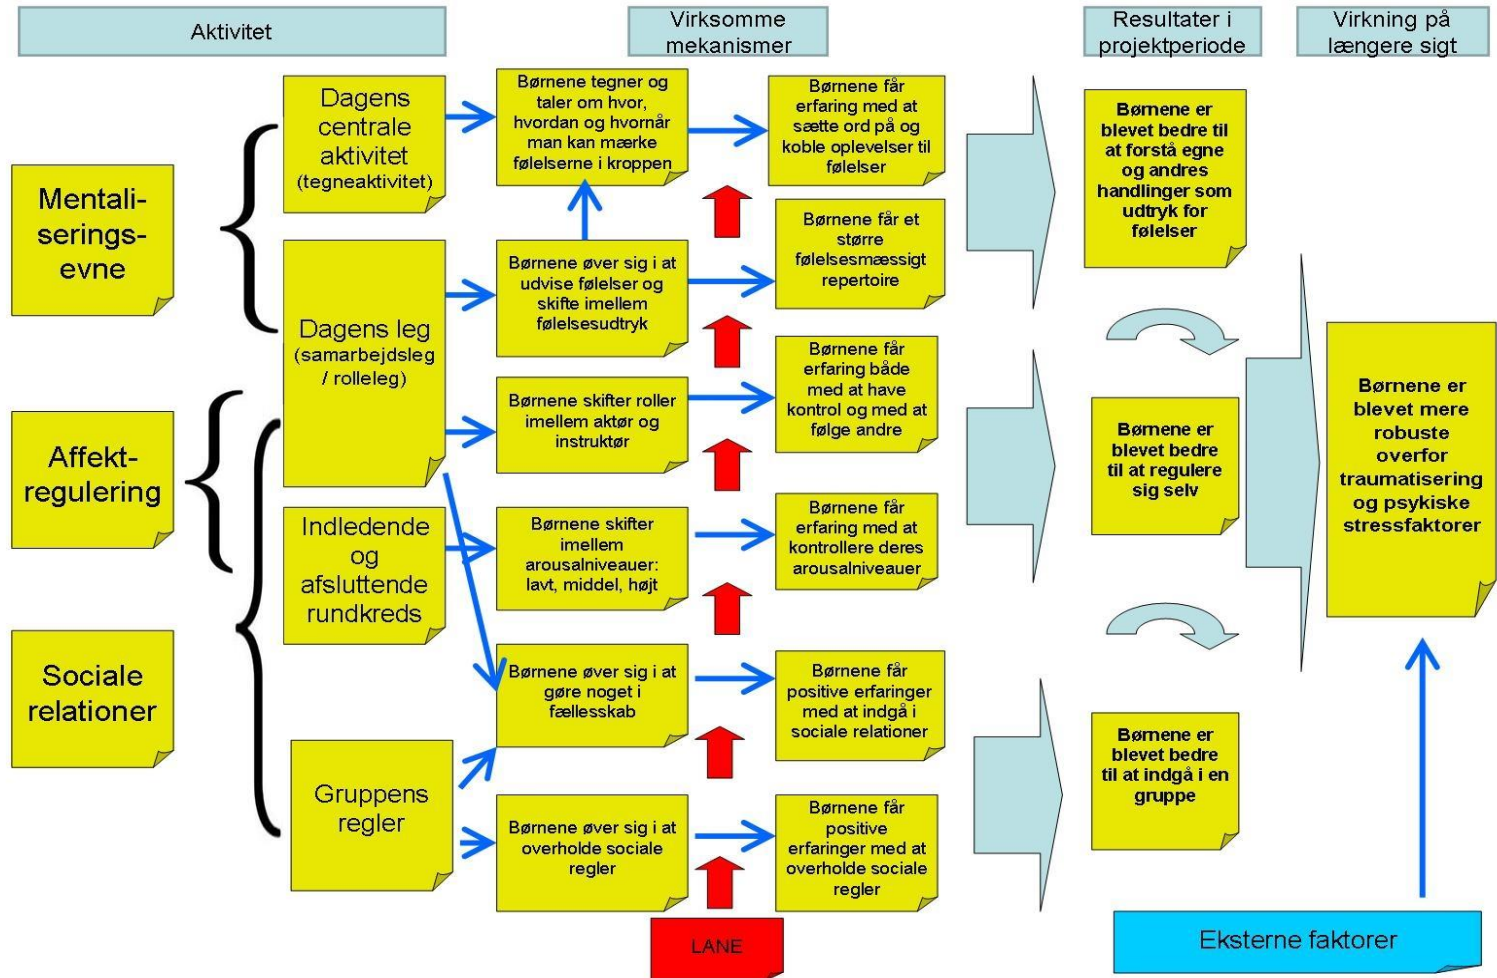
Aktivitet

Virksomme mekanismer

Resultater i projektperiode

Virkning på længere sigt

Mentaliseringsevne

Affektregulering

Sociale relationer

Dagens centrale aktivitet (tegneaktivitet)

Dagens leg (samarbejdsleg / rolleleg)

Indledende og afsluttende rundkreds

Gruppens regler

Børnene tegner og taler om hvor, hvordan og hvornår man kan mærke følelserne i kroppen

Børnene øver sig i at udvise følelser og skifte imellem følelsesudtryk

Børnene skifter roller imellem aktør og instruktør

Børnene skifter imellem arousalniveauer: lavt, middel, højt

Børnene øver sig i at gøre noget i fællesskab

Børnene øver sig i at overholde sociale regler

Børnene får erfaring med at sætte ord på og koble oplevelser til følelser

Børnene får et større følelsesmæssigt repertoire

Børnene får erfaring både med at have kontrol og med at følge andre

Børnene får erfaring med at kontrollere deres arousalniveauer

Børnene får positive erfaringer med at indgå i sociale relationer

Børnene får positive erfaringer med at overholde sociale regler

LANE

Børnene er blevet bedre til at forstå egne og andres handlinger som udtryk for følelser

Børnene er blevet bedre til at regulere sig selv

Børnene er blevet bedre til at indgå i en gruppe

Børnene er blevet mere robuste overfor traumatisering og psykiske stressfaktorer

Eksterne faktorer